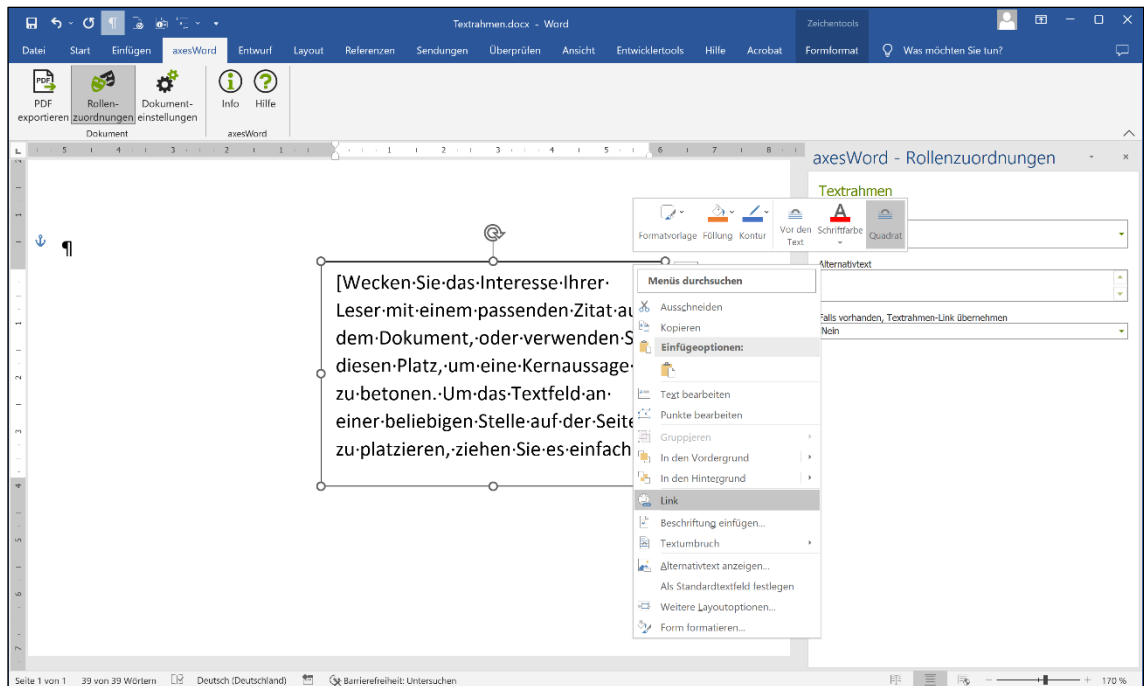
Textrahmen.docx - Word

Zeichentools

Datei Start Einfügen axesWord Entwurf Layout Referenzen Sendungen Überprüfen Ansicht Entwicklertools Hilfe Acrobat Formformat Was möchten Sie tun?

PDF exportieren Rollenzuordnungen Dokumenteinstellungen Info Hilfe

Dokument axesWord

axesWord - Rollenzuordnungen

Textrahmen

Alternativtext

Falls vorhanden, Textrahmen-Link übernehmen

Nein

Formatvorlage Füllung Kontur Vor den Text Schriftfarbe Quadrat

[Wecken·Sie·das·Interesse·Ihrer· Leser·mit·einem·passenden·Zitat·au dem·Dokument,·oder·verwenden·S diesen·Platz,·um·eine·Kernaussage· zu·betonen.·Um·das·Textfeld·an· einer·beliebigen·Stelle·auf·der·Seite zu·platzieren,·ziehen·Sie·es·einfach

Menüs durchsuchen

Ausschneiden
Kopieren
Einfügeoptionen:
Text bearbeiten
Punkte bearbeiten
Gruppieren
In den Vordergrund
In den Hintergrund
Link
Beschriftung einfügen...
Textumbruch
Alternativtext anzeigen...
Als Standardtextfeld festlegen
Weitere Layoutoptionen...
Form formatieren...

Seite 1 von 1 39 von 39 Wörtern Deutsch (Deutschland) Barrierefreiheit: Untersuchen 170 %